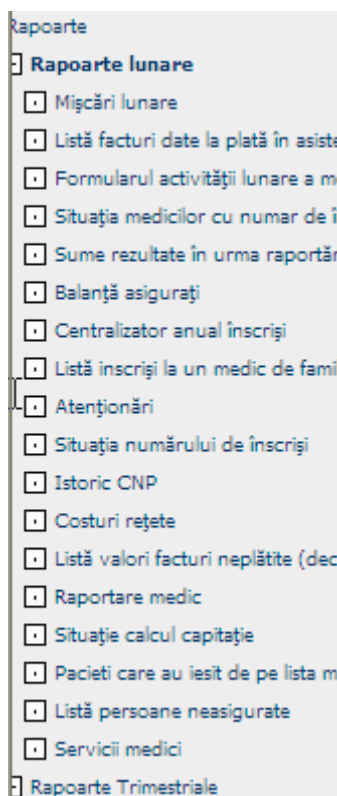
Rapoarte
Rapoarte lunare
Mişcări lunare
Listă facturi date la plată în asiste
Formularul activităţii lunare a m
Situaţia medicilor cu numar de î
Sume rezultate în urma raportăr
Balanţă asiguraţi
Centralizator anual înscrişi
Listă inscrişi la un medic de fami
Atenţionări
Situaţia numărului de înscrişi
Istoric CNP
Costuri reţete
Listă valori facturi neplătite (dec
Raportare medic
Situaţie calcul capitaţie
Pacieti care au iesit de pe lista m
Listă persoane neasigurate
Servicii medici
Rapoarte Trimestriale